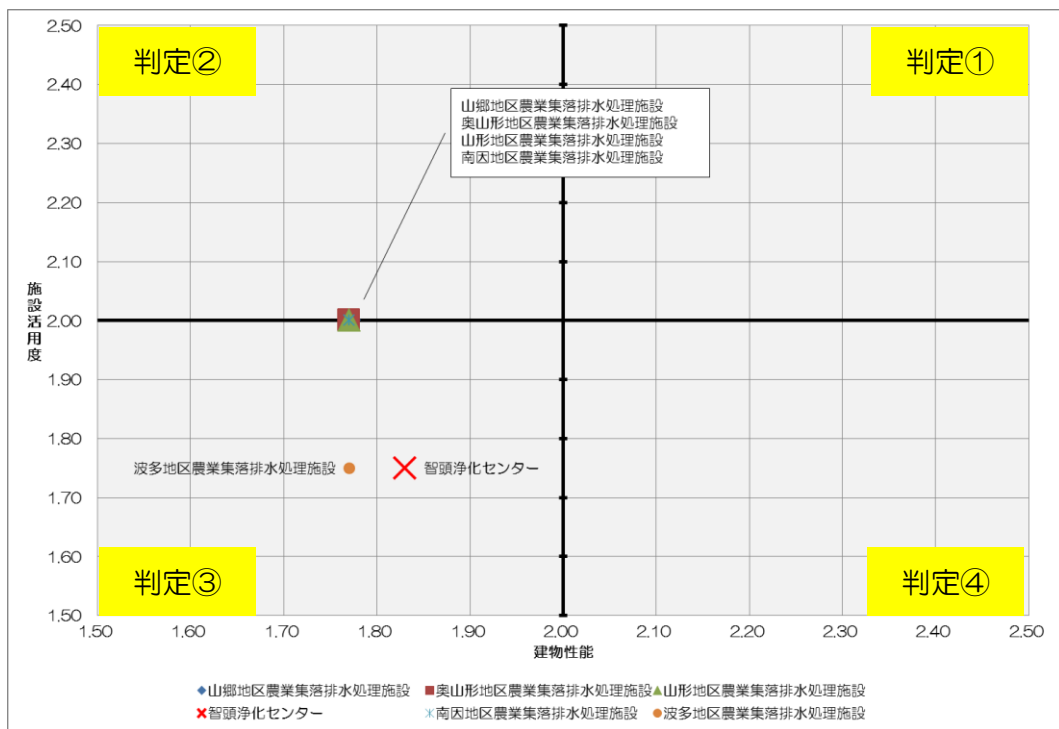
判定②

判定①

山郷地区農業集落排水処理施設
奥山形地区農業集落排水処理施設
山形地区農業集落排水処理施設
南因地区農業集落排水処理施設

施設活用度

2.50
2.40
2.30
2.20
2.10
2.00
1.90
1.80
1.70
1.60
1.50

波多地区農業集落排水処理施設

智頭浄化センター

判定③

判定④

1.50 1.60 1.70 1.80 1.90 2.00 2.10 2.20 2.30 2.40 2.50

建物性能

◆山郷地区農業集落排水処理施設 ■奥山形地区農業集落排水処理施設 ▲山形地区農業集落排水処理施設
✖智頭浄化センター ✳南因地区農業集落排水処理施設 ●波多地区農業集落排水処理施設